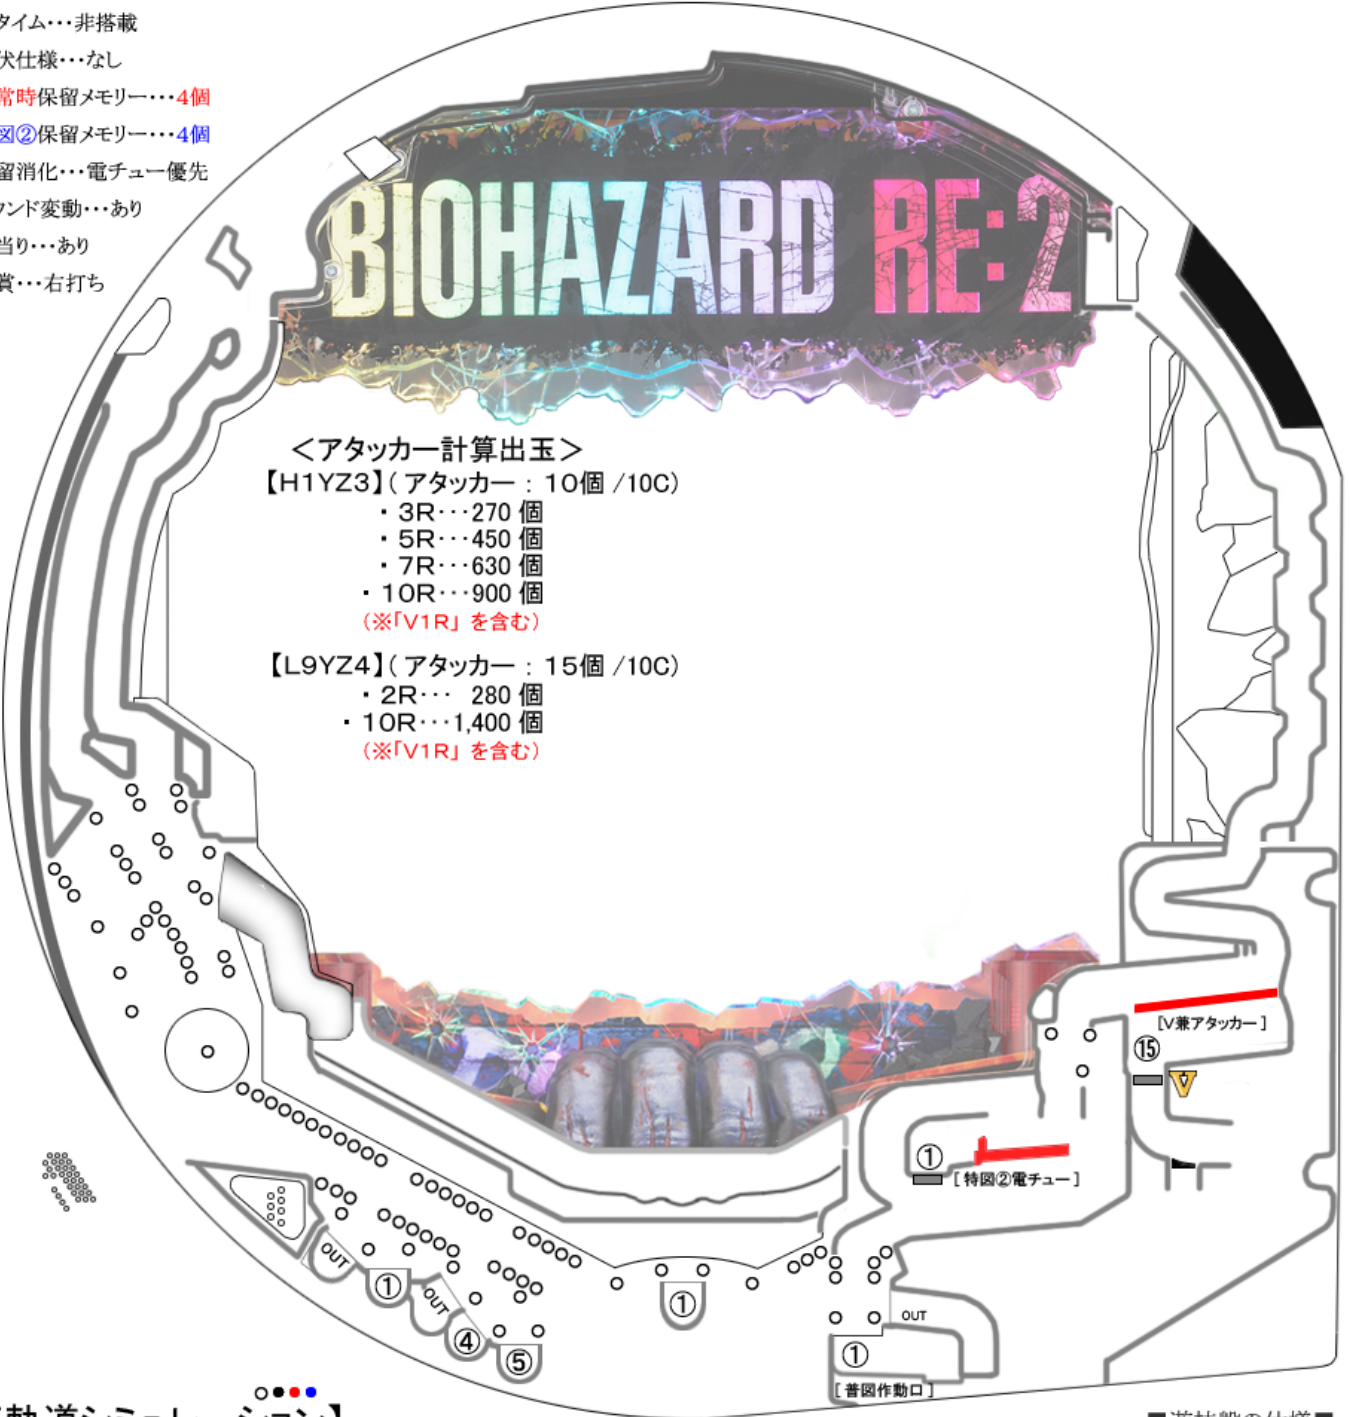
タイム…非搭載
伏仕様…なし
常時保留メモリー…4個
図②保留メモリー…4個
留消化…電チュー優先
ンド変動…あり
当り…あり
賞…右打ち

BIOHAZARD RE:2

＜アタッカー計算出玉＞
【H1YZ3】(アタッカー：10個/10C)
・3R…270個
・5R…450個
・7R…630個
・10R…900個
(※「V1R」を含む)

【L9YZ4】(アタッカー：15個/10C)
・2R… 280個
・10R…1,400個
(※「V1R」を含む)

[V兼アタッカー]
⑮
V
①
[特図②電チュー]
OUT
①
OUT
④
⑤
①
OUT
①
[普図作動口]

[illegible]軌道シミュレーション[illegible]
■遊技盤の仕様■